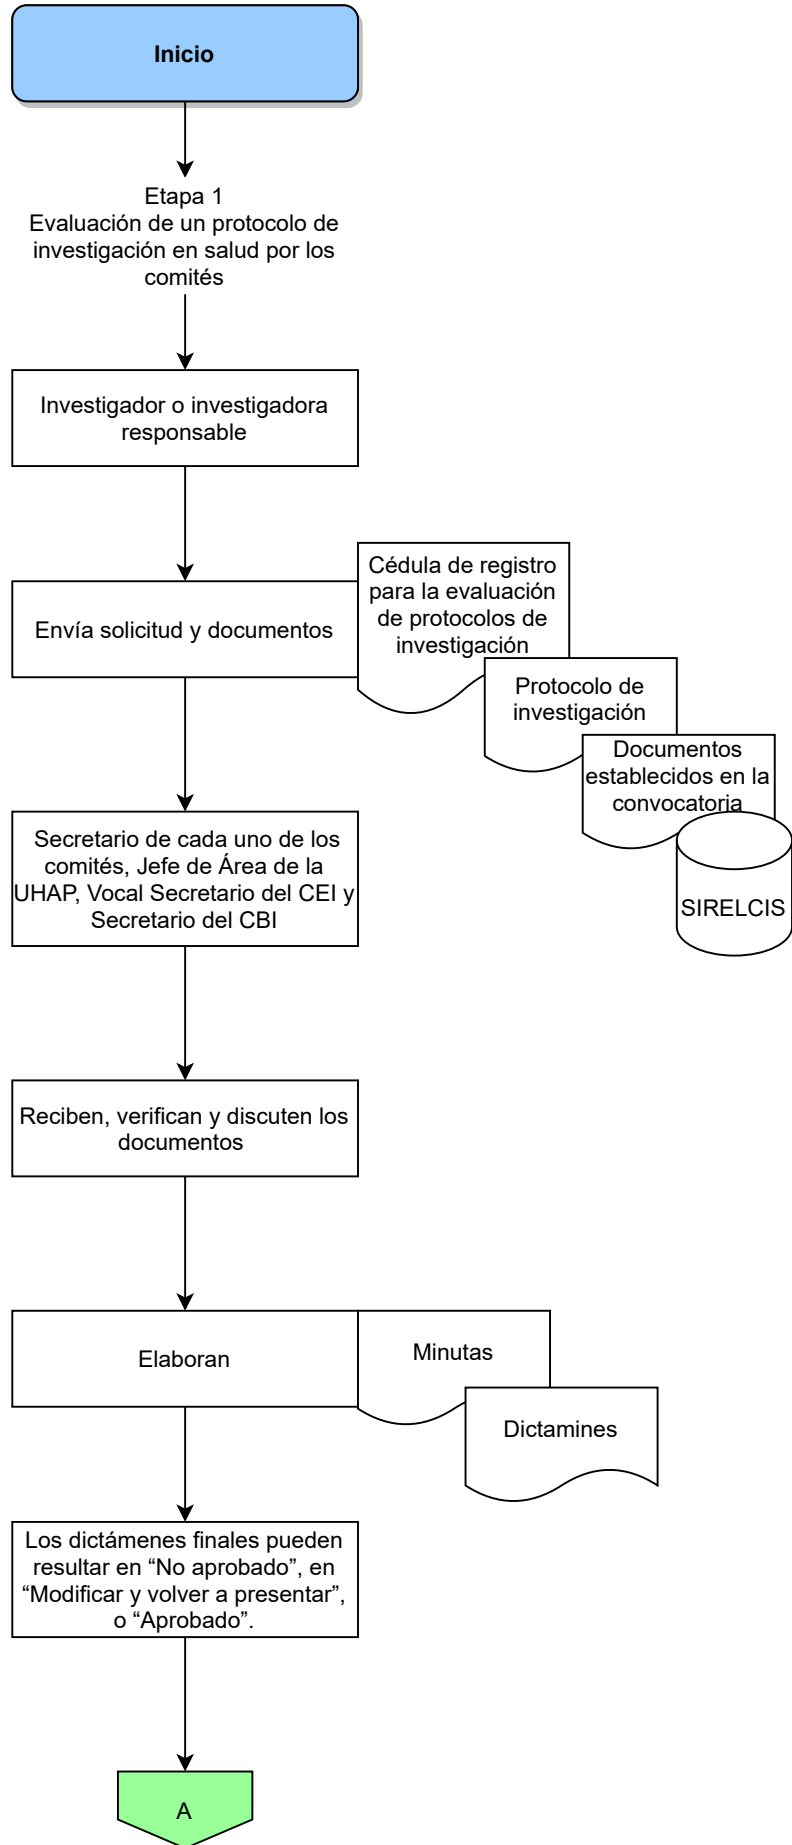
Inicio

Etapa 1
Evaluación de un protocolo de investigación en salud por los comités

Investigador o investigadora responsable

Envía solicitud y documentos

Cédula de registro para la evaluación de protocolos de investigación

Protocolo de investigación

Documentos establecidos en la convocatoria

SIRELCIS

Secretario de cada uno de los comités, Jefe de Área de la UHAP, Vocal Secretario del CEI y Secretario del CBI

Reciben, verifican y discuten los documentos

Elaboran

Minutas

Dictamines

Los dictámenes finales pueden resultar en “No aprobado”, en “Modificar y volver a presentar”, o “Aprobado”.

A